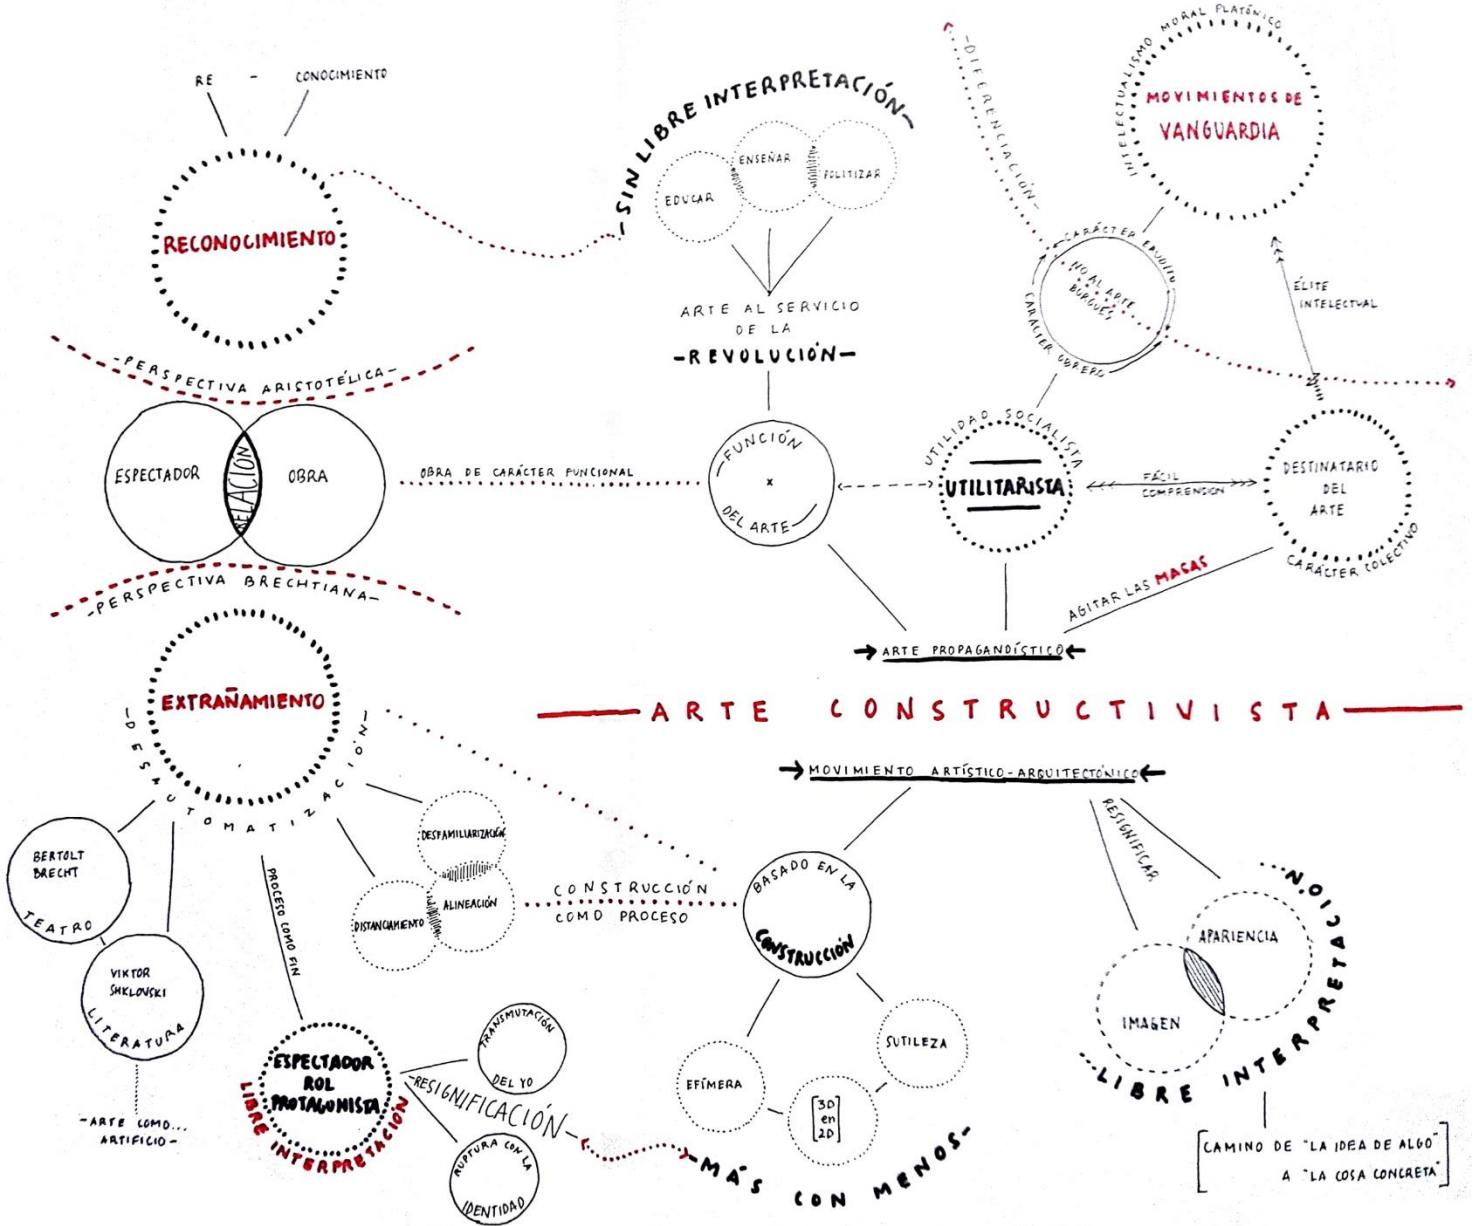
RE - CONOCIMIENTO

RECONOCIMIENTO

-SIN LIBRE INTERPRETACIÓN-

EDUCAR
ENSEÑAR
POLITIZAR

ARTE AL SERVICIO DE LA
-REVOLUCIÓN-

-DIFERENCIACIÓN-

INTELECTUALISMO MORAL PLATÓNICO

MOVIMIENTOS DE
VANGUARDIA

CARÁCTER ERUDITO
NO AL ARTE BURGUÉS
CARÁCTER OBRERO

ÉLITE INTELECTUAL

-PERSPECTIVA ARISTOTÉLICA-

ESPECTADOR
RELACIÓN
OBRA

OBRA DE CARÁCTER FUNCIONAL

FUNCIÓN
x
DEL ARTE

UTILIDAD SOCIALISTA
UTILITARISTA

FÁCIL COMPRENSIÓN

DESTINATARIO DEL ARTE
CARÁCTER COLECTIVO

-PERSPECTIVA BRECHTIANA-

AGITAR LAS MASAS

ARTE PROPAGANDÍSTICO

EXTRAÑAMIENTO

-DESAUTOMATIZACIÓN-

ARTE CONSTRUCTIVISTA

MOVIMIENTO ARTÍSTICO-ARQUITECTÓNICO

BERTOLT BRECHT
TEATRO

VIKTOR SHKLOVSKI
LITERATURA

-ARTE COMO... ARTIFICIO-

PROCESO COMO FIN

DESFAMILIARIZACIÓN
DISTANCIAMIENTO
ALINEACIÓN

CONSTRUCCIÓN COMO PROCESO

BASADO EN LA
CONSTRUCCIÓN

RESIGNIFICAR

APARIENCIA
IMAGEN
-LIBRE INTERPRETACIÓN-

ESPECTADOR ROL PROTAGONISTA
LIBRE INTERPRETACIÓN

TRANSMUTACIÓN DEL YO
-RESIGNIFICACIÓN-
RUPTURA CON LA IDENTIDAD

EFÍMERA
SUTILEZA
3D en 2D

-MÁS CON MENOS-

CAMINO DE "LA IDEA DE ALGO" A "LA COSA CONCRETA"